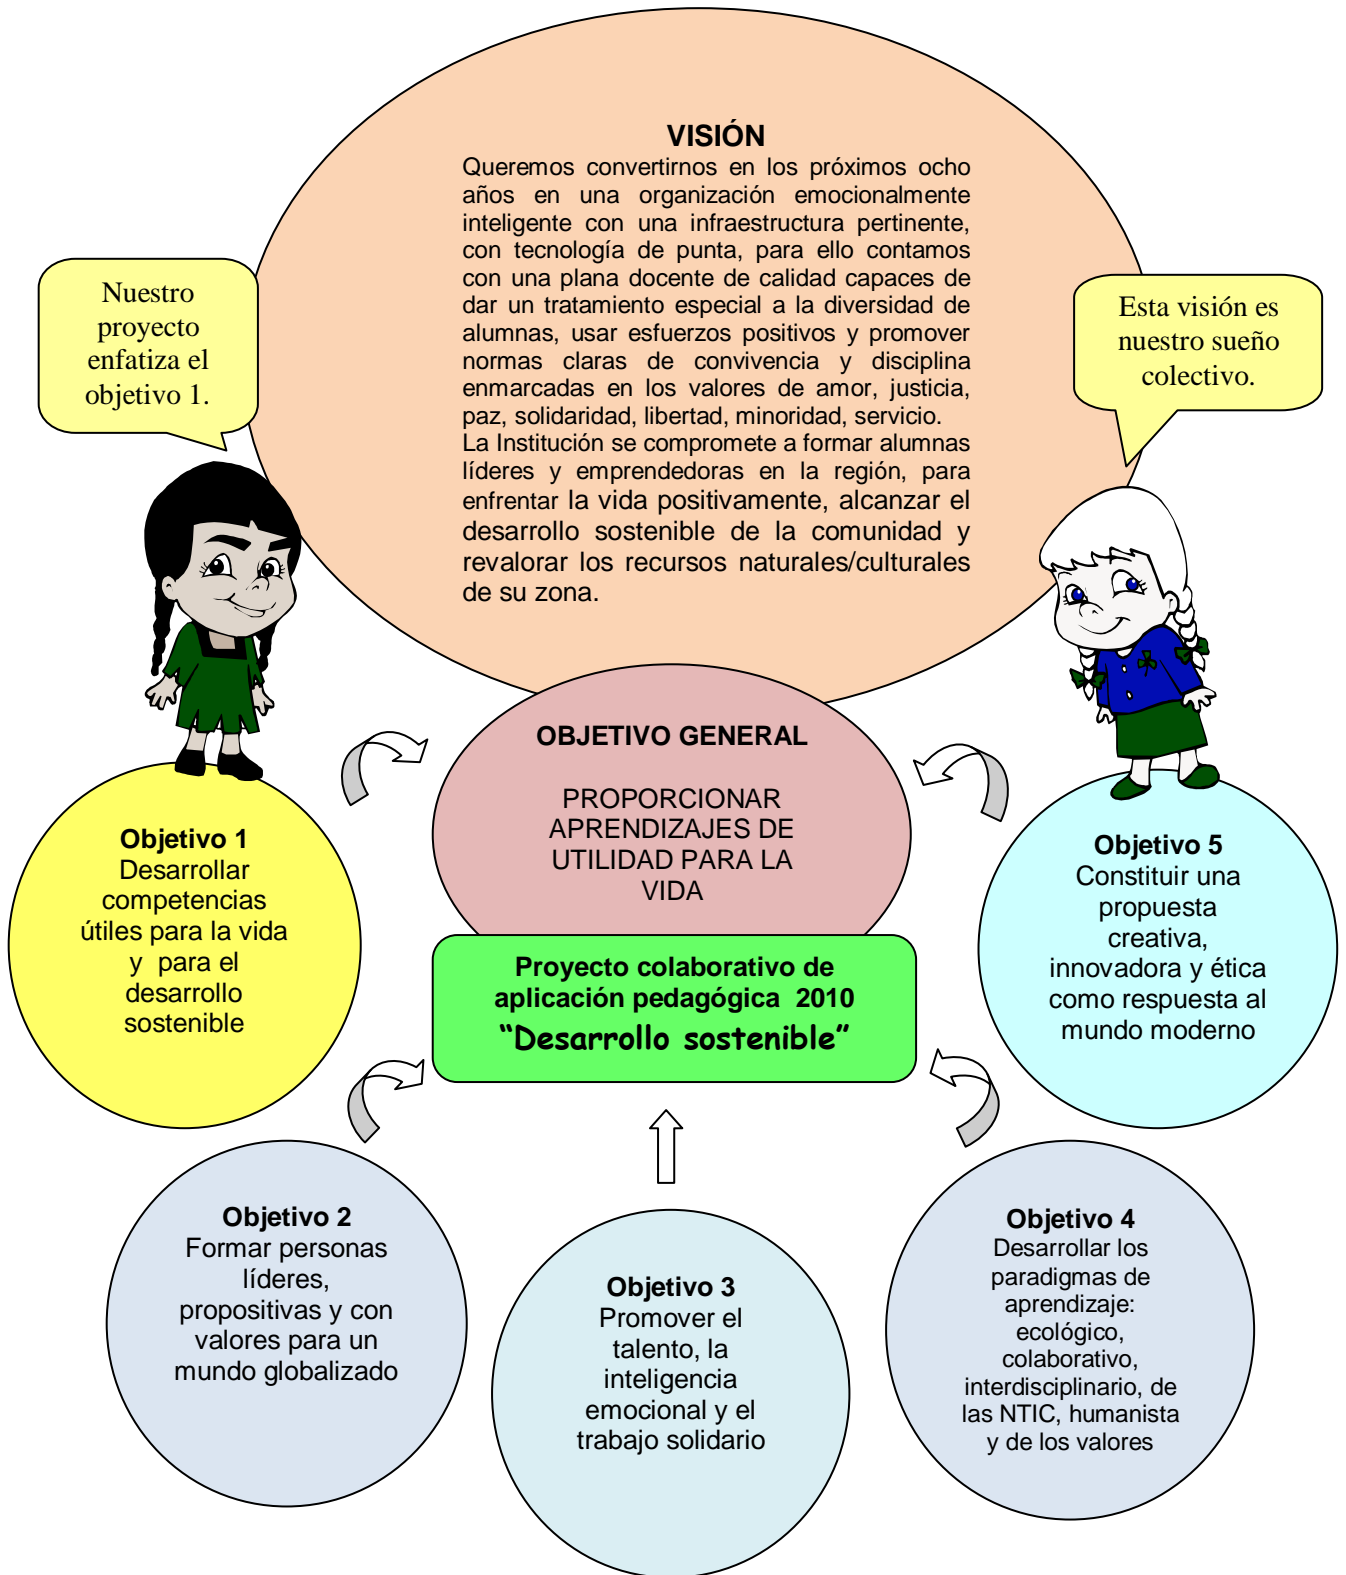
VISIÓN

Queremos convertirnos en los próximos ocho años en una organización emocionalmente inteligente con una infraestructura pertinente, con tecnología de punta, para ello contamos con una plana docente de calidad capaces de dar un tratamiento especial a la diversidad de alumnas, usar esfuerzos positivos y promover normas claras de convivencia y disciplina enmarcadas en los valores de amor, justicia, paz, solidaridad, libertad, minoridad, servicio.

La Institución se compromete a formar alumnas líderes y emprendedoras en la región, para enfrentar la vida positivamente, alcanzar el desarrollo sostenible de la comunidad y revalorar los recursos naturales/culturales de su zona.

Nuestro proyecto enfatiza el objetivo 1.

Esta visión es nuestro sueño colectivo.

OBJETIVO GENERAL

PROPORCIONAR APRENDIZAJES DE UTILIDAD PARA LA VIDA

Objetivo 1
Desarrollar competencias útiles para la vida y para el desarrollo sostenible

Objetivo 5
Constituir una propuesta creativa, innovadora y ética como respuesta al mundo moderno

Proyecto colaborativo de aplicación pedagógica 2010
"Desarrollo sostenible"

Objetivo 2
Formar personas líderes, propositivas y con valores para un mundo globalizado

Objetivo 3
Promover el talento, la inteligencia emocional y el trabajo solidario

Objetivo 4
Desarrollar los paradigmas de aprendizaje: ecológico, colaborativo, interdisciplinario, de las NTIC, humanista y de los valores